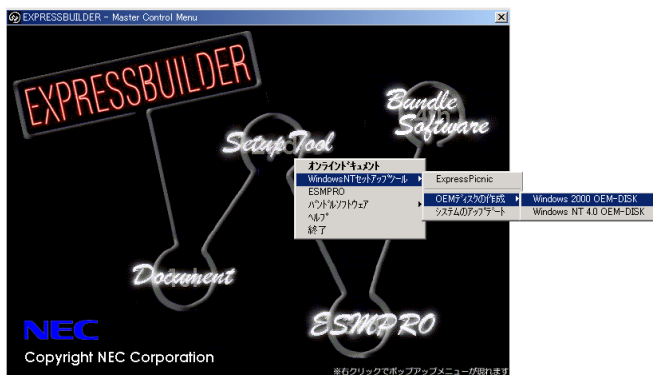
EXPRESSBUILDER - Master Control Menu

EXPRESSBUILDER

Bundle Software

Setup Tool

オンラインドキュメント
WindowsNTセットアップツール
ESMPRO
バンドルソフトウェア
ヘルプ
終了

ExpressPicnic

OEMディスクの作成
システムのアップデート

Windows 2000 OEM-DISK
Windows NT 4.0 OEM-DISK

Document

ESMPRO

NEC
Copyright NEC Corporation

※右クリックでポップアップメニューが現れます